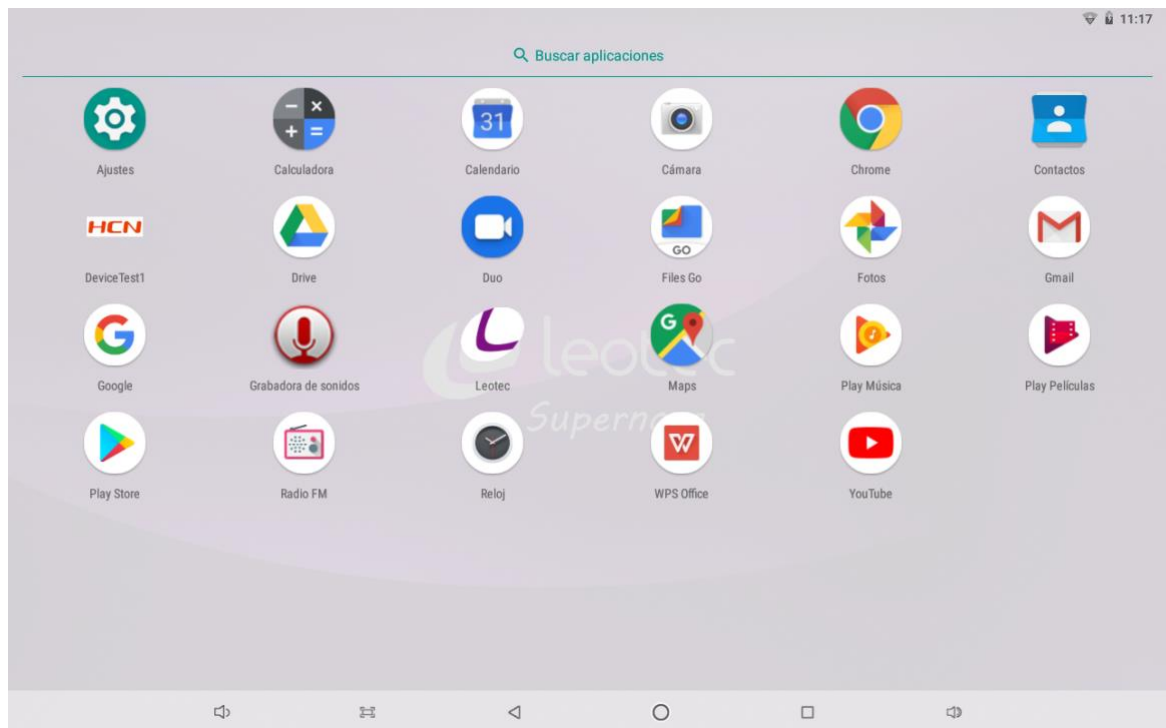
11:17

Buscar aplicaciones

Ajustes
Calculadora
31
Calendario
Cámara
Chrome
Contactos

HCN
DeviceTest1
Drive
Duo
GO
Files Go
Fotos
Gmail

Google
Grabadora de sonidos
Leotec
Maps
Play Música
Play Películas

Play Store
Radio FM
Reloj
WPS Office
YouTube

leot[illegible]c
Supern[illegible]